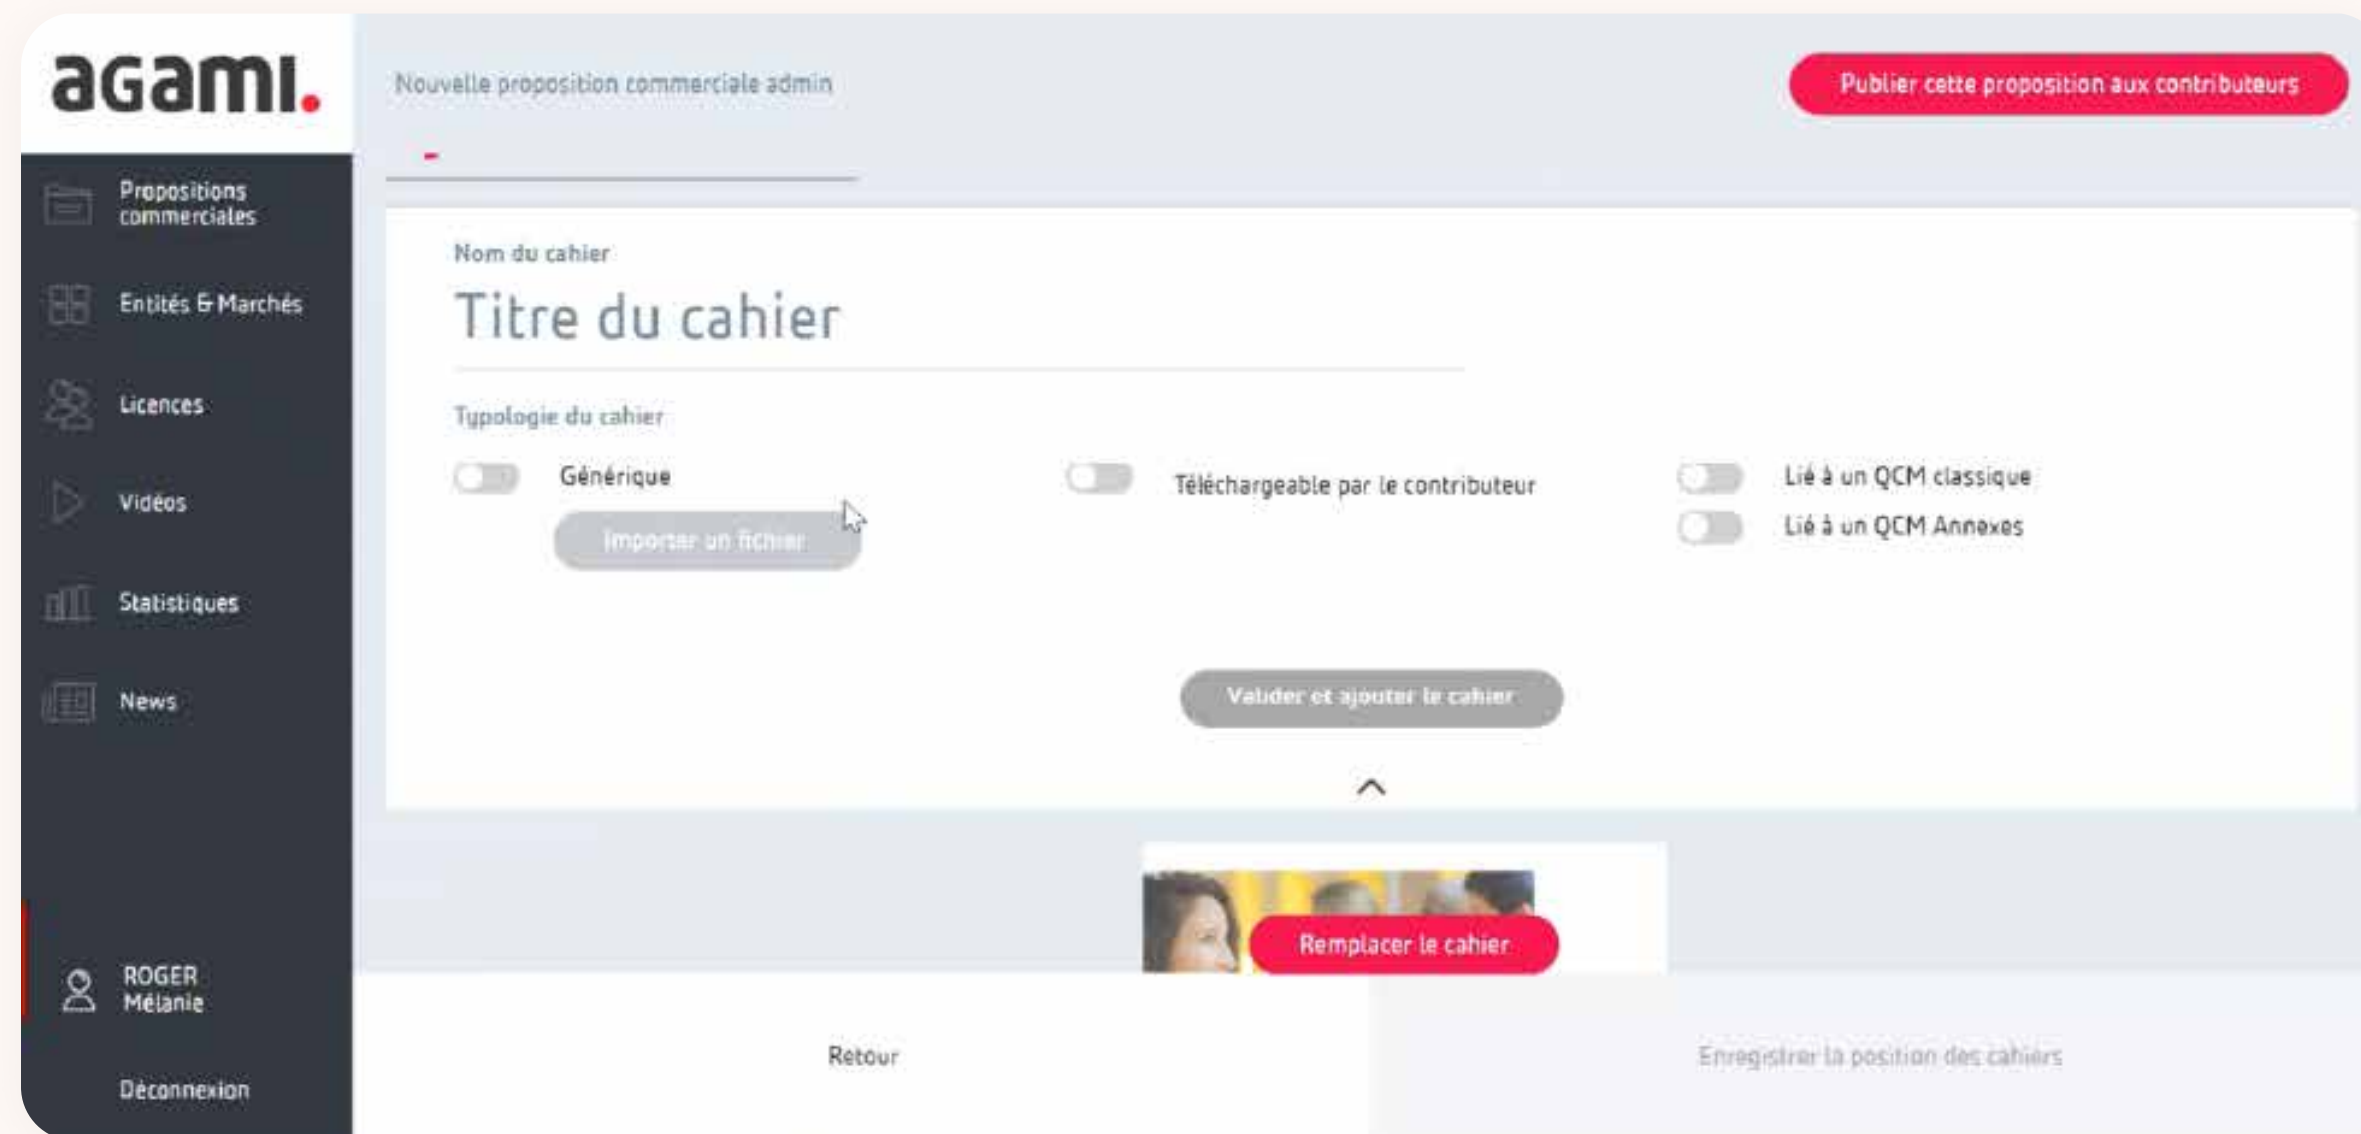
agami.

Propositions commerciales

Entités & Marchés

Licences

Vidéos

Statistiques

News

ROGER Mélanie

Déconnexion

Nouvelle proposition commerciale admin

Publier cette proposition aux contributeurs

Nom du cahier

Titre du cahier

Typologie du cahier

Générique

Importer un fichier

Téléchargeable par le contributeur

Lié à un QCM classique

Lié à un QCM Annexes

Valider et ajouter le cahier

Remplacer le cahier

Retour

Enregistrer la position des cahiers